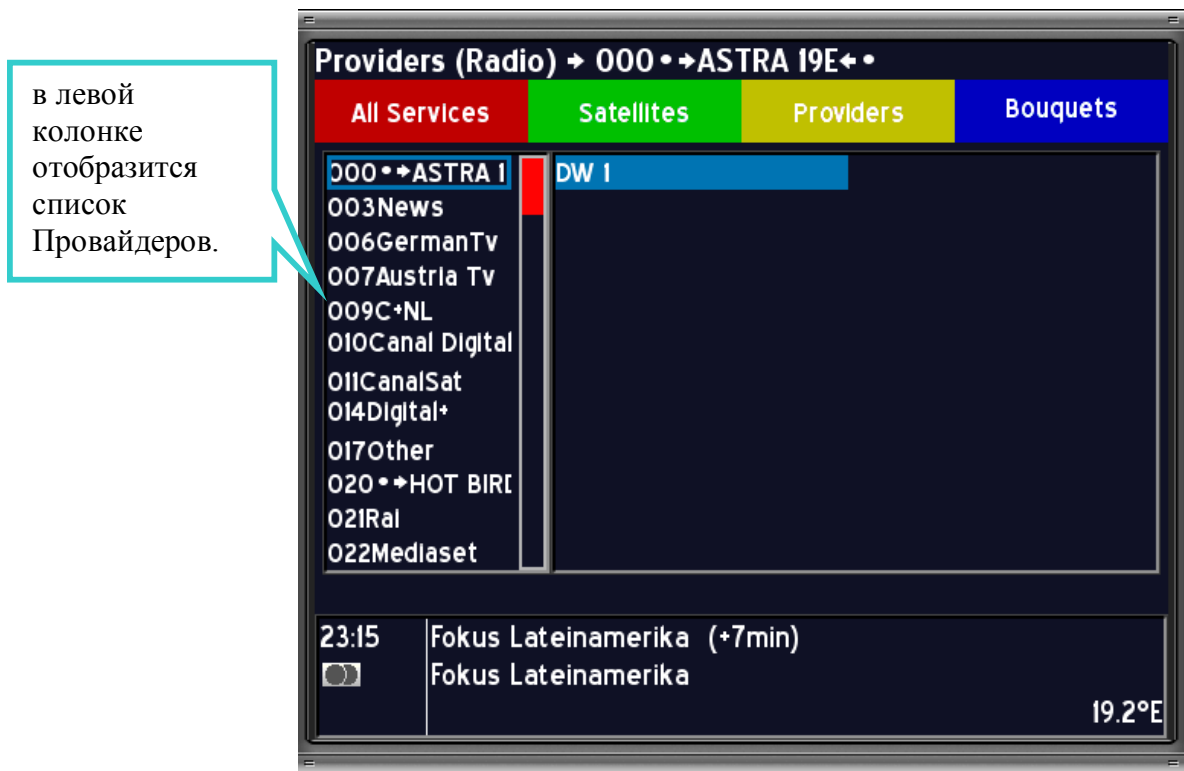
в левой колонке отобразится список Провайдеров.

Providers (Radio) → 000 • →ASTRA 19E← •

All Services | Satellites | Providers | Bouquets

000 • →ASTRA 1
003News
006GermanTv
007Austria Tv
009C+NL
010Canal Digital
011CanalSat
014Digital+
017Other
020 • →HOT BIRD
021Rai
022Mediaset

DW 1

23:15 Fokus Lateinamerika (+7min)
Fokus Lateinamerika
19.2°E